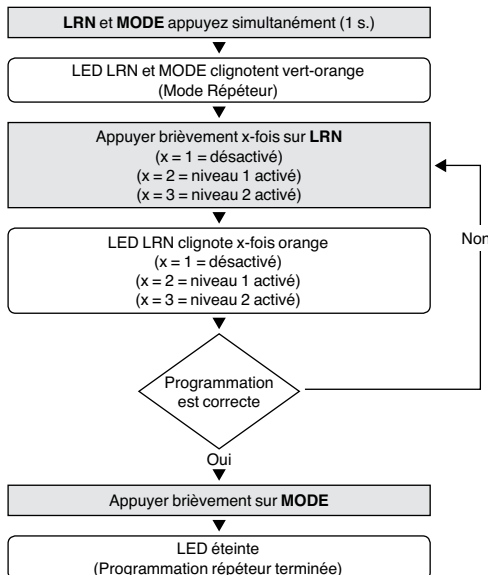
LRN et MODE appuyez simultanément (1 s.)

LED LRN et MODE clignotent vert-orange
(Mode Répéteur)

Appuyer brièvement x-fois sur LRN
(x = 1 = désactivé)
(x = 2 = niveau 1 activé)
(x = 3 = niveau 2 activé)

LED LRN clignote x-fois orange
(x = 1 = désactivé)
(x = 2 = niveau 1 activé)
(x = 3 = niveau 2 activé)

Non

Programmation est correcte

Oui

Appuyer brièvement sur MODE

LED éteinte
(Programmation répéteur terminée)